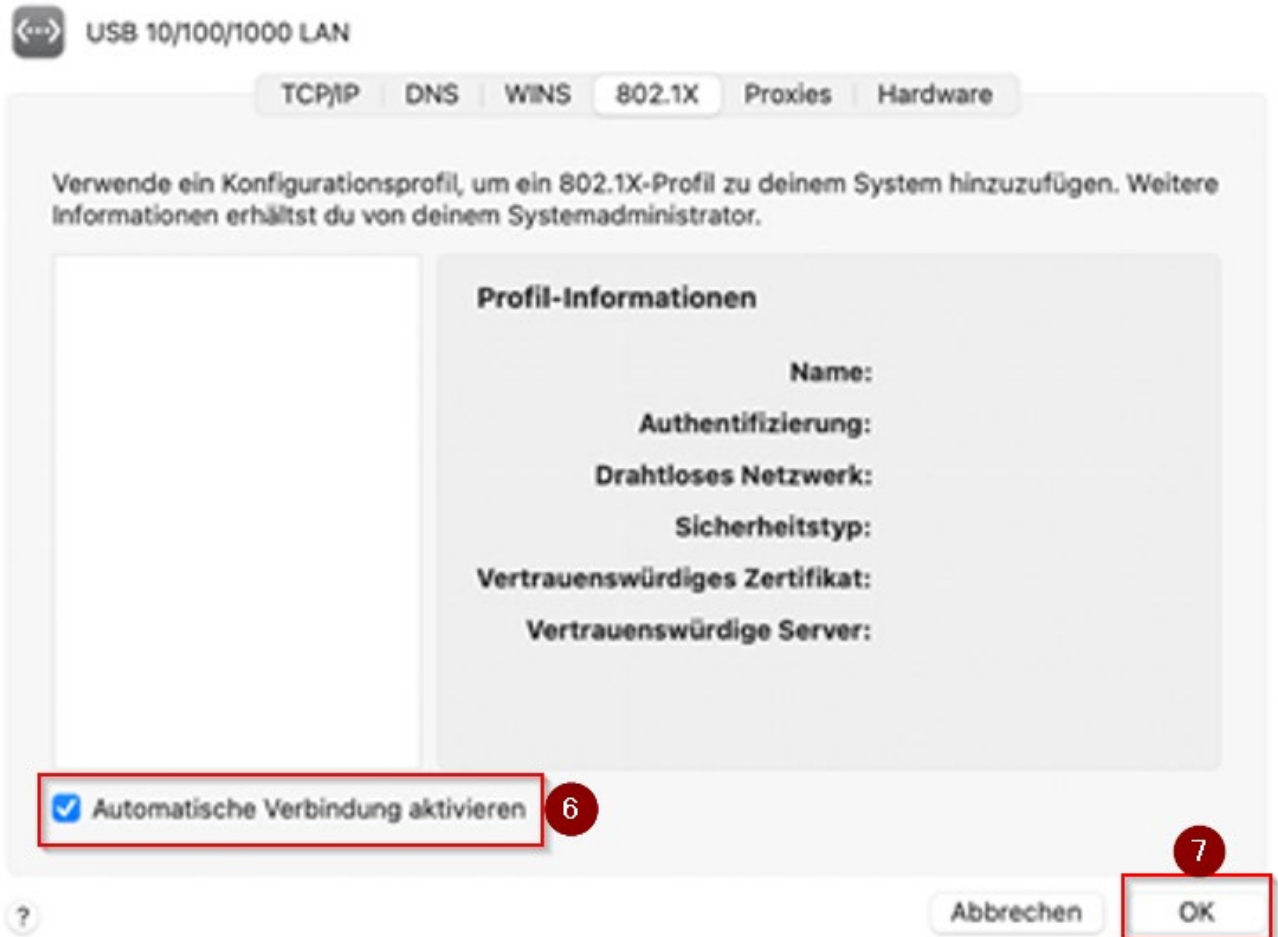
USB 10/100/1000 LAN

TCP/IP | DNS | WINS | 802.1X | Proxies | Hardware

Verwende ein Konfigurationsprofil, um ein 802.1X-Profil zu deinem System hinzuzufügen. Weitere Informationen erhältst du von deinem Systemadministrator.

Profil-Informationen

Name:

Authentifizierung:

Drahtloses Netzwerk:

Sicherheitstyp:

Vertrauenswürdiges Zertifikat:

Vertrauenswürdige Server:

Automatische Verbindung aktivieren

6

7

?

Abbrechen

OK